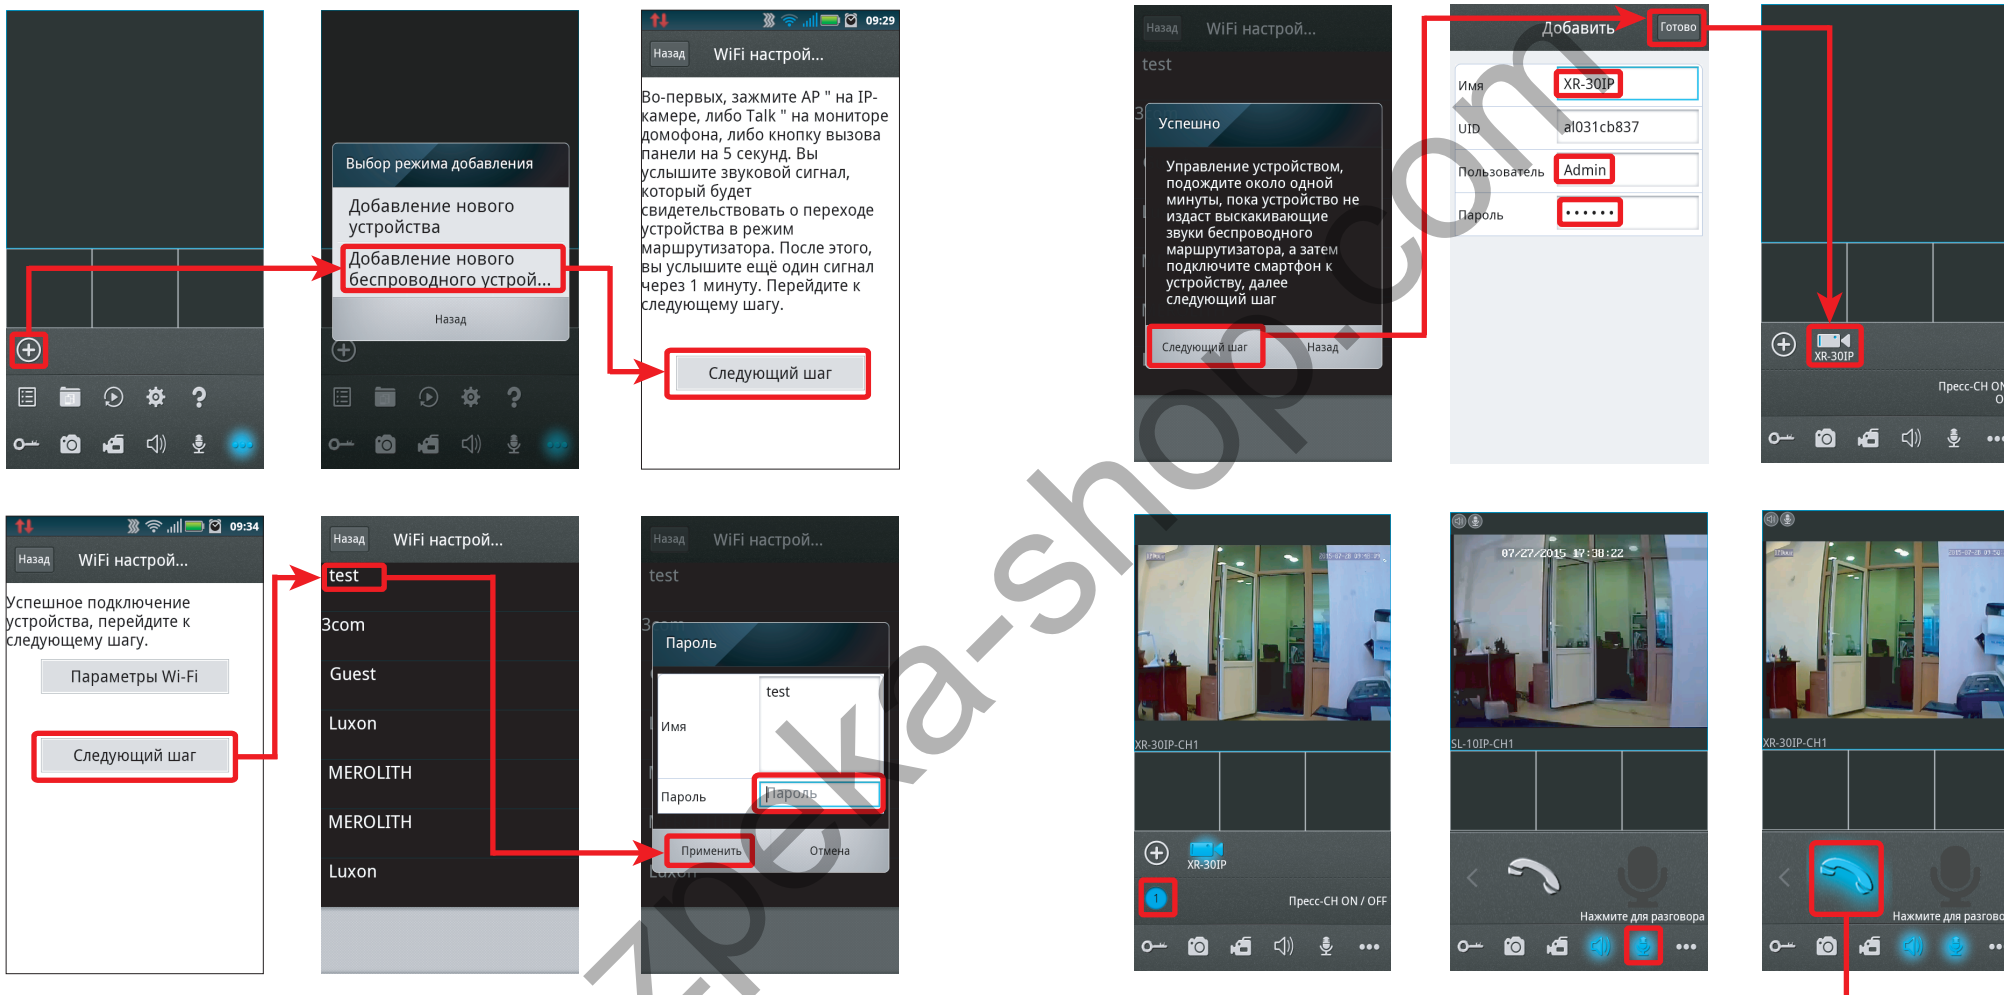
Выбор режима добавления

Добавление нового устройства

Добавление нового беспроводного устрой...

Назад

09:29

Назад WiFi настрой...

Во-первых, зажмите AP " на IP-камере, либо Talk " на мониторе домофона, либо кнопку вызова панели на 5 секунд. Вы услышите звуковой сигнал, который будет свидетельствовать о переходе устройства в режим маршрутизатора. После этого, вы услышите ещё один сигнал через 1 минуту. Перейдите к следующему шагу.

Следующий шаг

Назад WiFi настрой...

test

Успешно

Управление устройством, подождите около одной минуты, пока устройство не издаст выскакивающие звуки беспроводного маршрутизатора, а затем подключите смартфон к устройству, далее следующий шаг

Следующий шаг Назад

Добавить Готово

Имя XR-30IP

UID al031cb837

Пользователь Admin

Пароль ••••••

XR-30IP

Пресс-CH ON O

09:34

Назад WiFi настрой...

Успешное подключение устройства, перейдите к следующему шагу.

Параметры Wi-Fi

Следующий шаг

Назад WiFi настрой...

test

3com

Guest

Luxon

MEROLITH

MEROLITH

Luxon

Назад WiFi настрой...

test

Пароль

Имя test

Пароль Пароль

Применить Отмена

XR-30IP-CH1

XR-30IP

Пресс-CH ON / OFF

07/27/2015 17:38:22

SL-10IP-CH1

Нажмите для разговора

XR-30IP-CH1

Нажмите для разгово

zapchka-shop.com